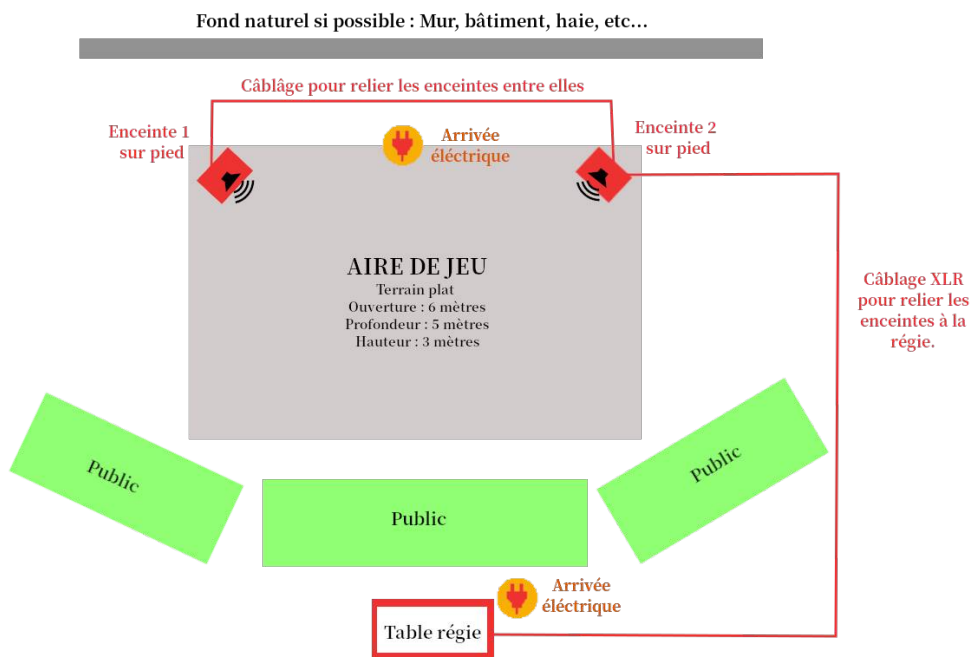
Fond naturel si possible : Mur, bâtiment, haie, etc...

Câblâge pour relier les enceintes entre elles

Enceinte 1 sur pied

Arrivée éléctrique

Enceinte 2 sur pied

AIRE DE JEU
Terrain plat
Ouverture : 6 mètres
Profondeur : 5 mètres
Hauteur : 3 mètres

Câblage XLR pour relier les enceintes à la régie.

Public

Public

Public

Arrivée éléctrique

Table régie